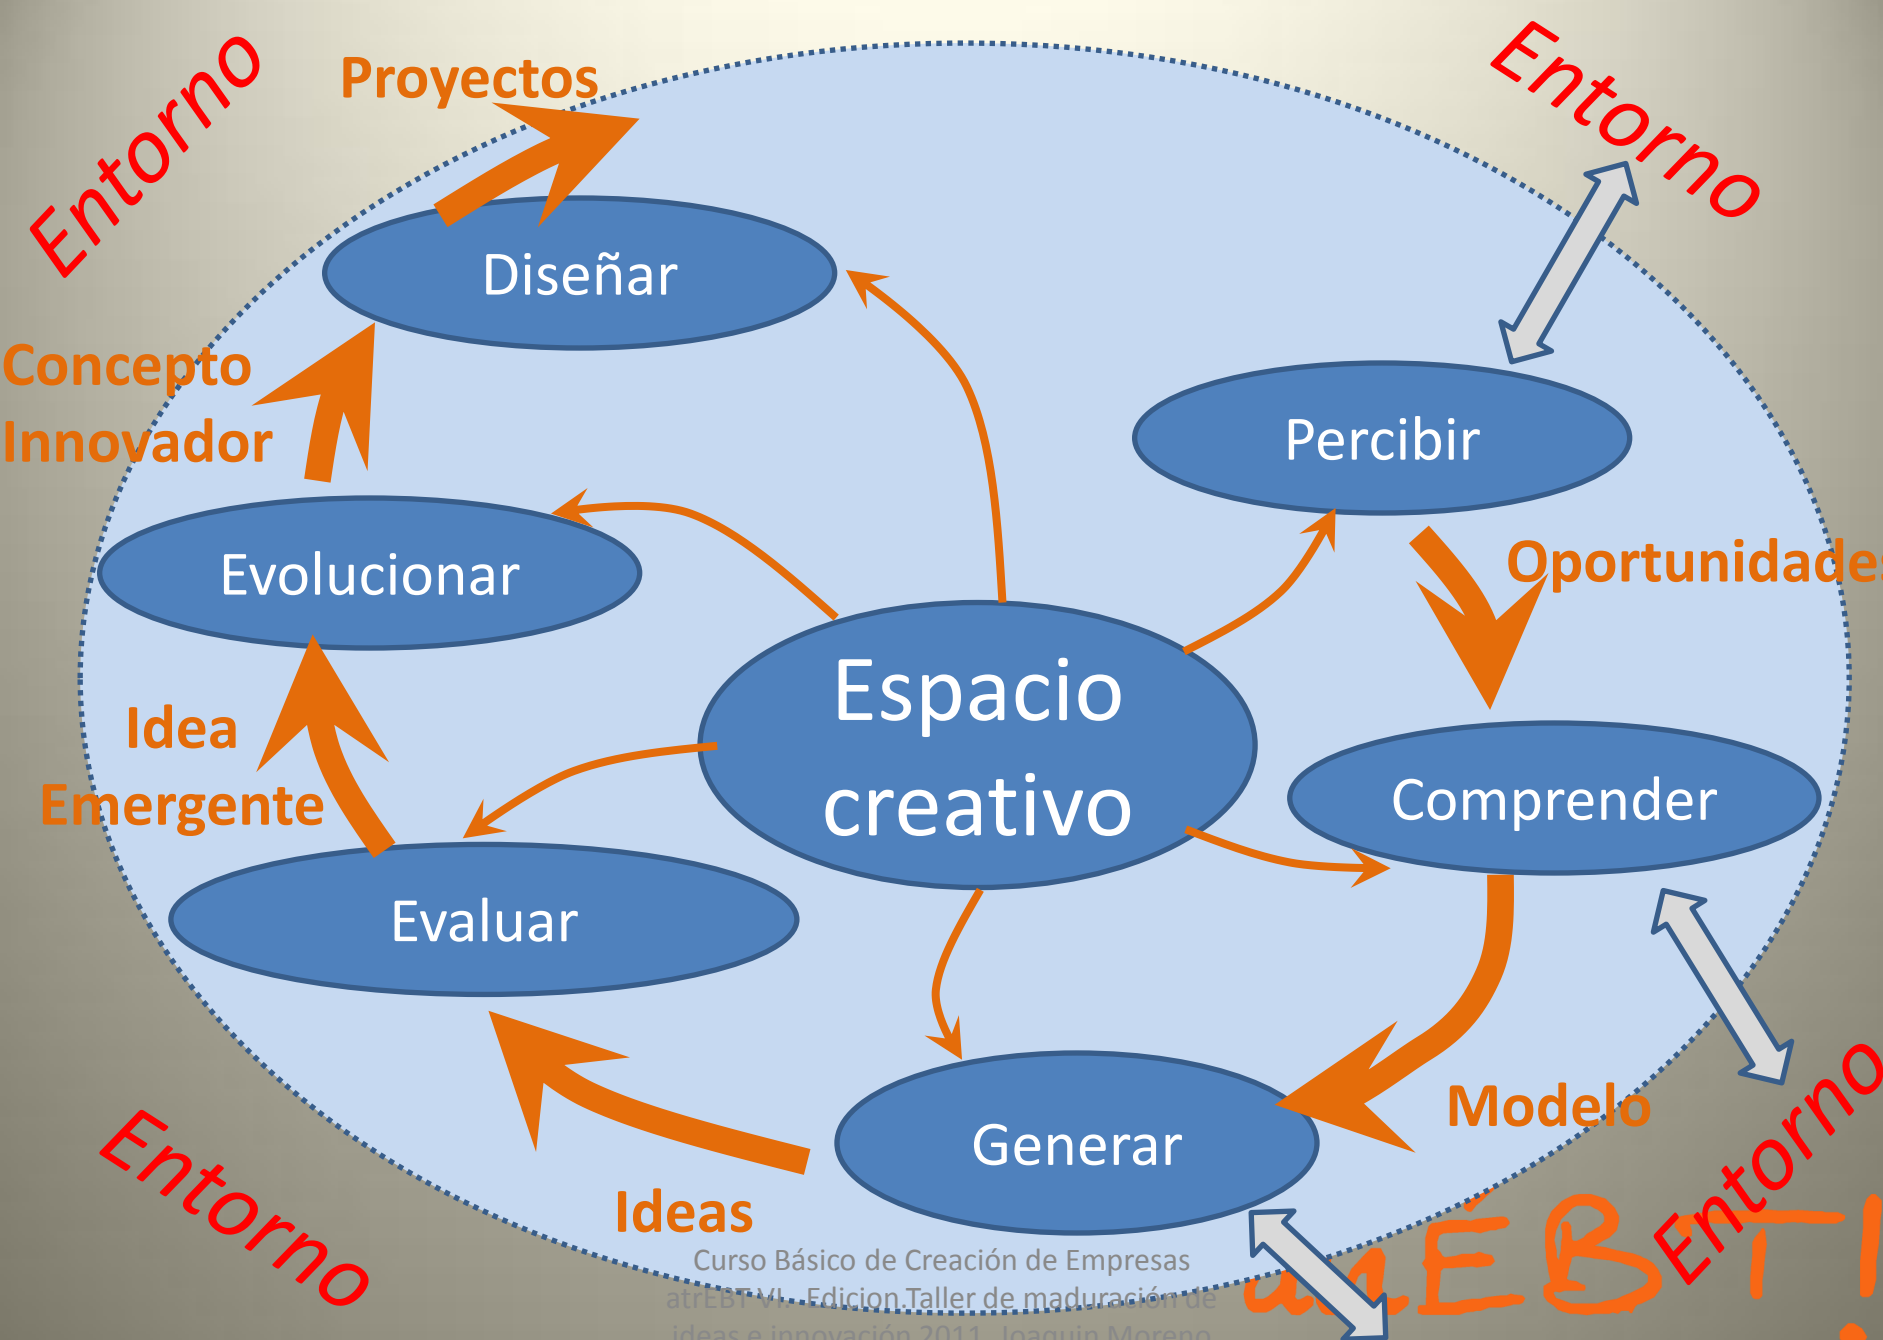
Entorno
Proyectos
Entorno
Diseñar
Concepto Innovador
Percibir
Oportunidades
Evolucionar
Espacio creativo
Idea Emergente
Comprender
Evaluar
Modelo
Generar
Entorno
Entorno
Ideas
Curso Básico de Creación de Empresas atrEBT VI - Edicion Taller de maduración de ideas e innovación 2011. Joaquin Moreno
atrÉBT!